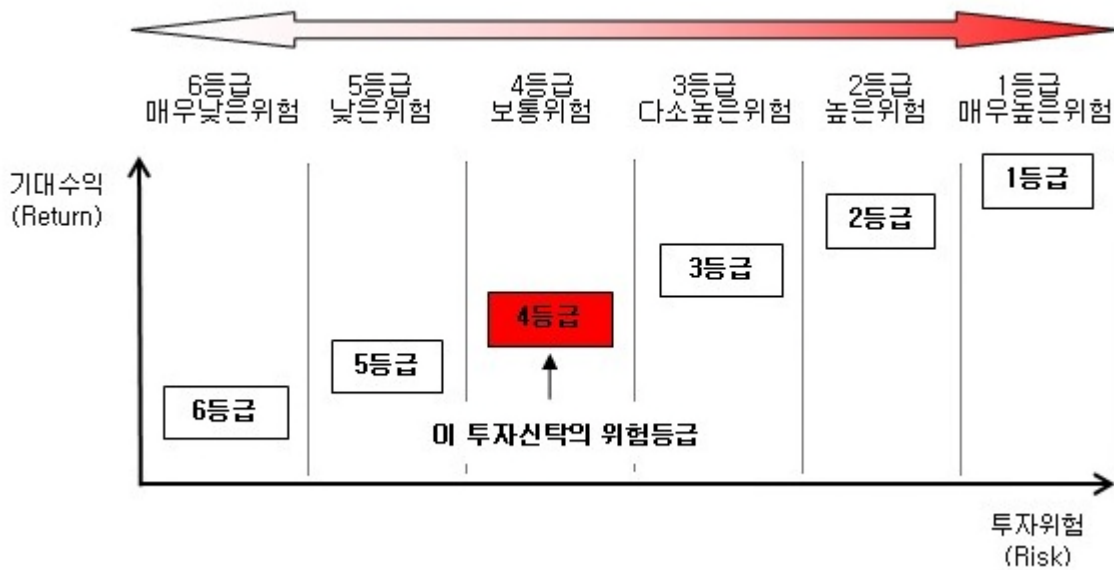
6등급
매우낮은위험

5등급
낮은위험

4등급
보통위험

3등급
다소높은위험

2등급
높은위험

1등급
매우높은위험

기대수익
(Return)

1등급

2등급

3등급

4등급

5등급

6등급

이 투자신탁의 위험등급

투자위험
(Risk)